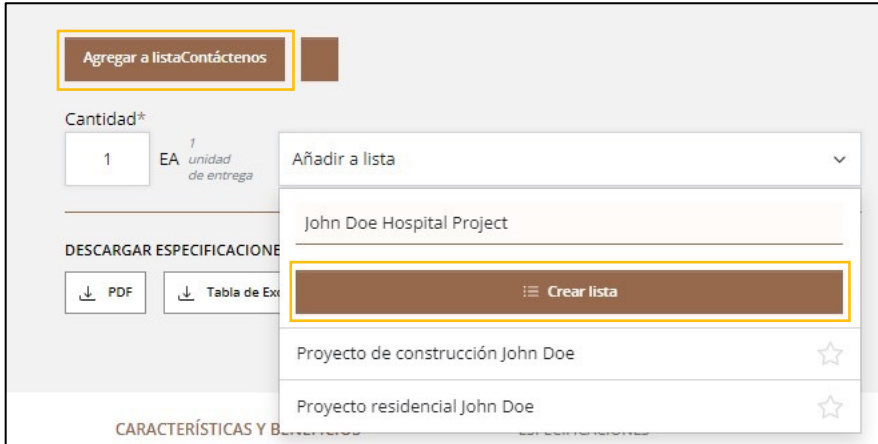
Agregar a listaContáctenos

Cantidad*

1 EA 1 unidad de entrega

Añadir a lista

John Doe Hospital Project

Crear lista

Proyecto de construcción John Doe

Proyecto residencial John Doe

DESCARGAR ESPECIFICACIONE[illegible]

PDF

Tabla de Exc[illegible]

CARACTERÍSTICAS Y BE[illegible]

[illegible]